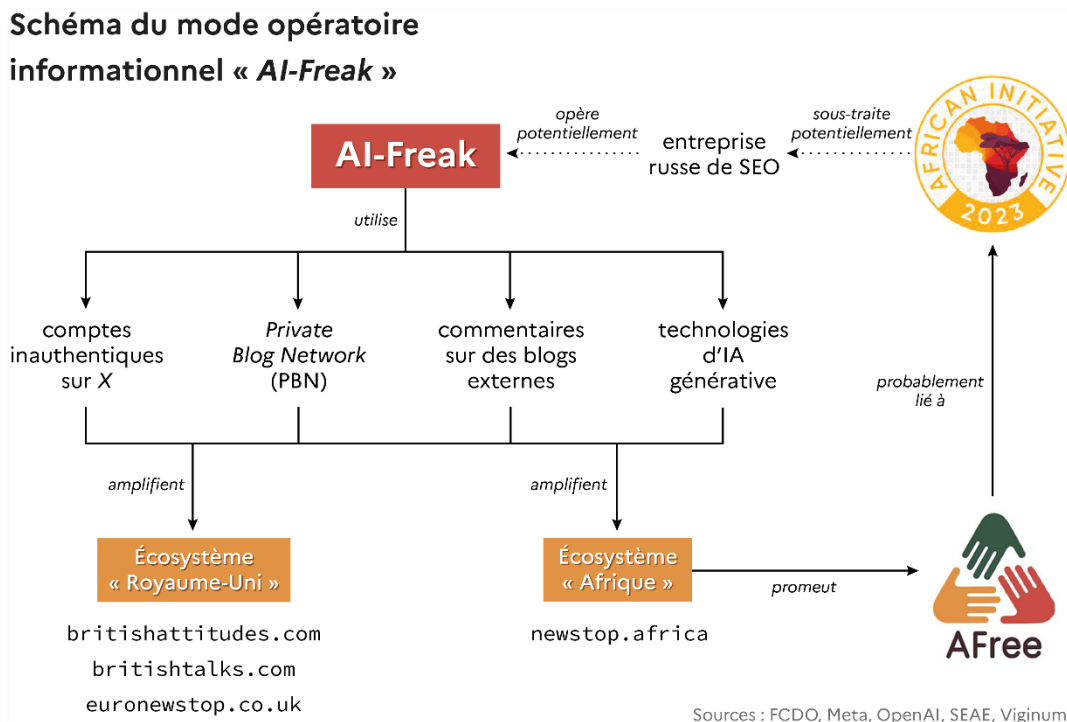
Schéma du mode opératoire informationnel « AI-Freak »

opère potentiellement

sous-traite potentiellement

AI-Freak

entreprise russe de SEO

AFRICAN INITIATIVE 2023

utilise

comptes inauthentiques sur X

Private Blog Network (PBN)

commentaires sur des blogs externes

technologies d'IA générative

probablement lié à

amplifient

amplifient

Écosystème « Royaume-Uni »

Écosystème « Afrique »

promeut

AFree

britishattitudes.com
britishtalks.com
euronewstop.co.uk

newstop.africa

Sources : FCDO, Meta, OpenAI, SEAE, Viginum